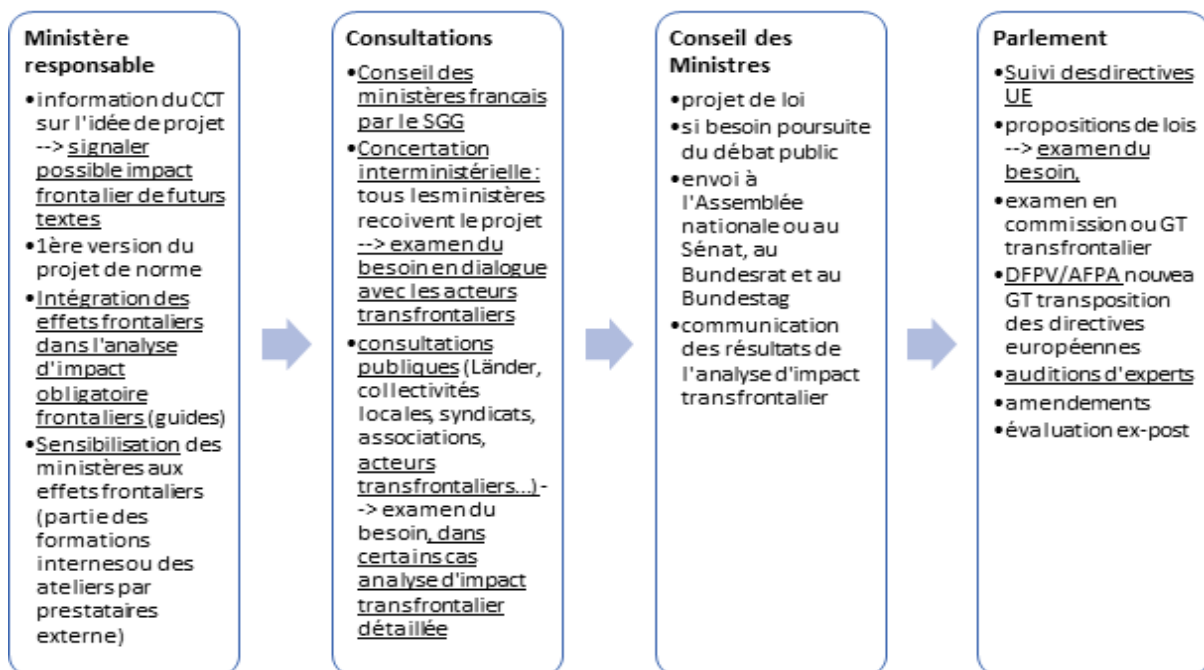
Ministère responsable

•information du CCT sur l'idée de projet --> signaler possible impact frontalier de futurs textes
•1ère version du projet de norme
•Intégration des effets frontaliers dans l'analyse d'impact obligatoire frontaliers (guides)
•Sensibilisation des ministères aux effets frontaliers (partie des formations internes ou des ateliers par prestataires externe)

Consultations

•Conseil des ministères francais par le SGG
•Concertation interministérielle : tous les ministères recoivent le projet --> examen du besoin en dialogue avec les acteurs transfrontaliers
•consultations publiques (Länder, collectivités locales, syndicats, associations, acteurs transfrontaliers...) --> examen du besoin, dans certains cas analyse d'impact transfrontalier détaillée

Conseil des Ministres

•projet de loi
•si besoin poursuite du débat public
•envoi à l'Assemblée nationale ou au Sénat, au Bundesrat et au Bundestag
•communication des résultats de l'analyse d'impact transfrontalier

Parlement

•Suivi des directives UE
•propositions de lois --> examen du besoin,
•examen en commission ou GT transfrontalier
•DFPV/AFPA nouvea GT transposition des directives européennes
•auditions d'experts
•amendements
•évaluation ex-post